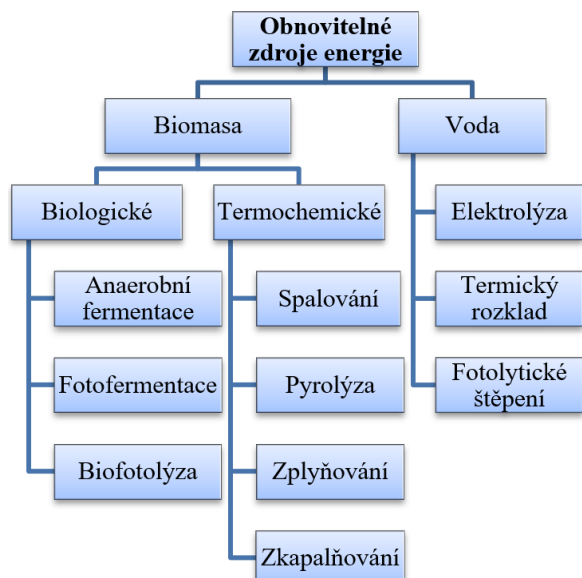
Obnovitelné zdroje energie

Biomasa

Voda

Biologické

Termochemické

Elektrolýza

Anaerobní fermentace

Spalování

Termický rozklad

Fotofermentace

Pyrolýza

Fotolytické štěpení

Biofotolýza

Zplyňování

Zkapalňování